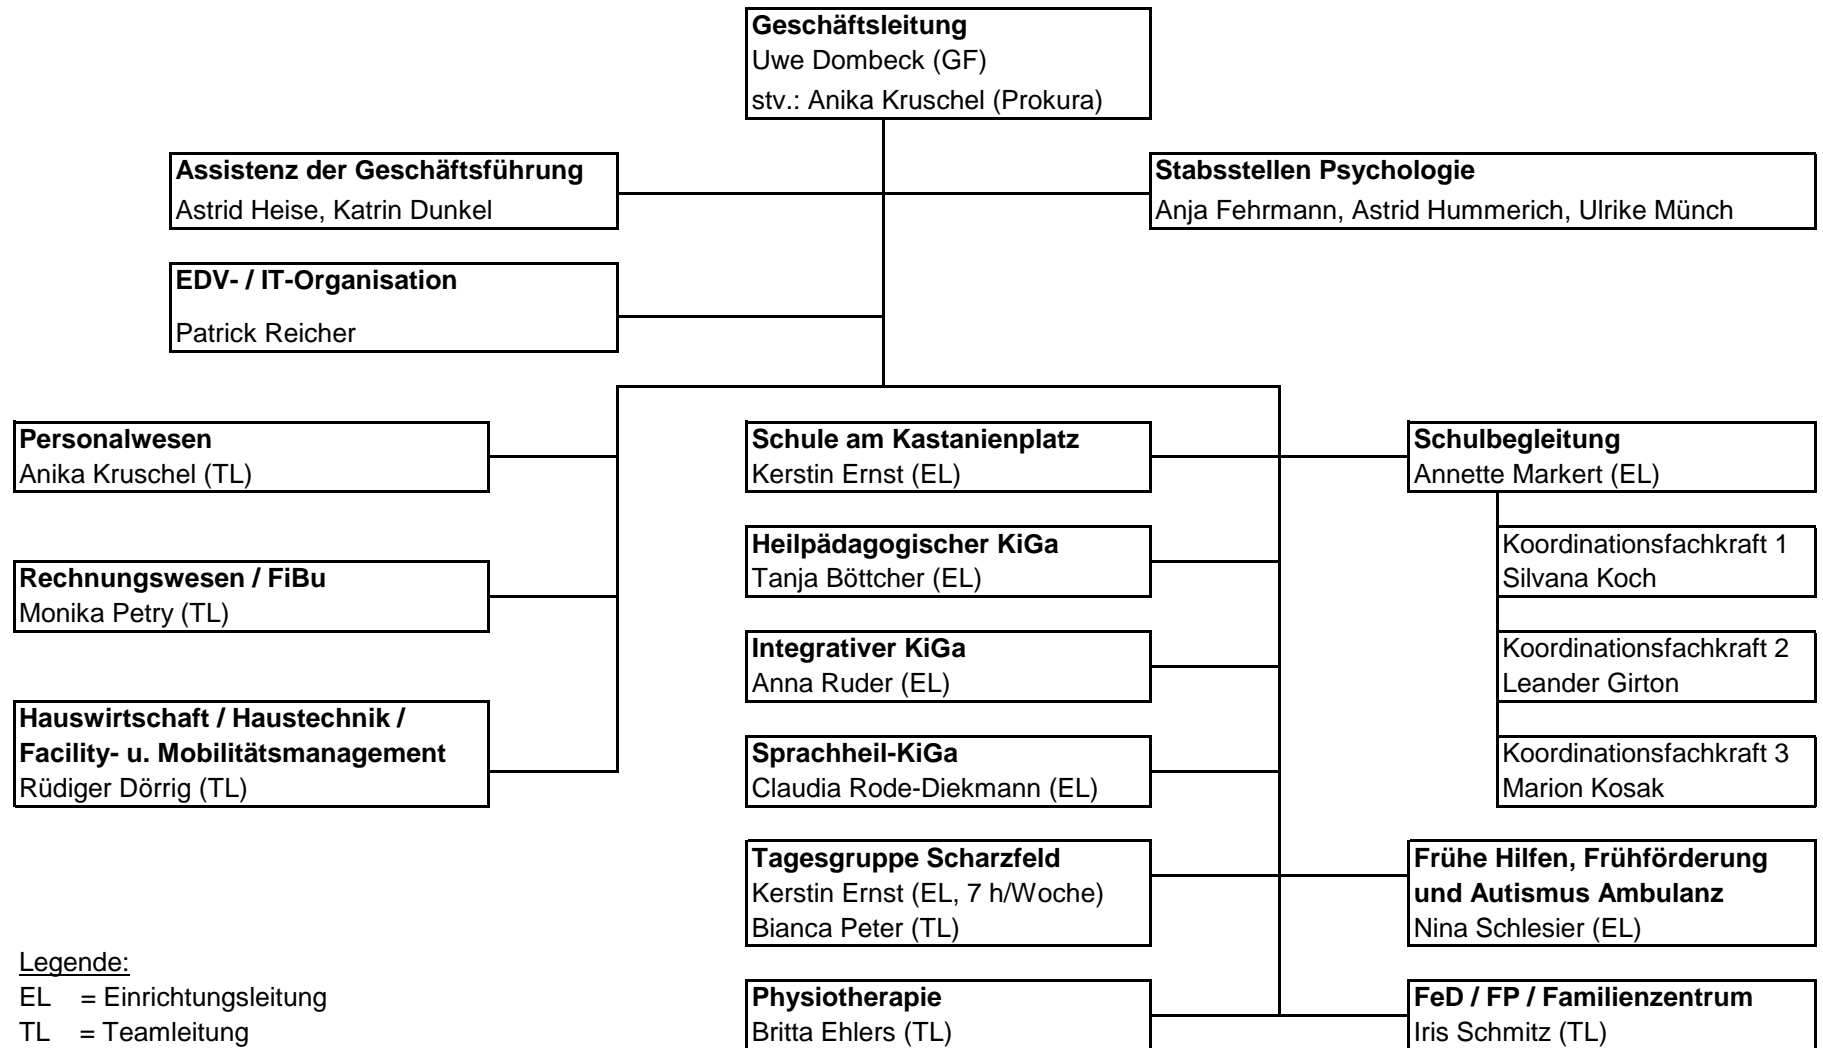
**Geschäftsleitung**
Uwe Dombeck (GF)
stv.: Anika Kruschel (Prokura)

**Assistenz der Geschäftsführung**
Astrid Heise, Katrin Dunkel

**Stabsstellen Psychologie**
Anja Fehrmann, Astrid Hummerich, Ulrike Münch

**EDV- / IT-Organisation**
Patrick Reicher

**Personalwesen**
Anika Kruschel (TL)

**Rechnungswesen / FiBu**
Monika Petry (TL)

**Hauswirtschaft / Haustechnik / Facility- u. Mobilitätsmanagement**
Rüdiger Dörrig (TL)

**Schule am Kastanienplatz**
Kerstin Ernst (EL)

**Heilpädagogischer KiGa**
Tanja Böttcher (EL)

**Integrativer KiGa**
Anna Ruder (EL)

**Sprachheil-KiGa**
Claudia Rode-Diekmann (EL)

**Tagesgruppe Scharzfeld**
Kerstin Ernst (EL, 7 h/Woche)
Bianca Peter (TL)

**Physiotherapie**
Britta Ehlers (TL)

**Schulbegleitung**
Annette Markert (EL)

Koordinationsfachkraft 1
Silvana Koch

Koordinationsfachkraft 2
Leander Girton

Koordinationsfachkraft 3
Marion Kosak

**Frühe Hilfen, Frühförderung und Autismus Ambulanz**
Nina Schlesier (EL)

**FeD / FP / Familienzentrum**
Iris Schmitz (TL)

Legende:
EL = Einrichtungsleitung
TL = Teamleitung